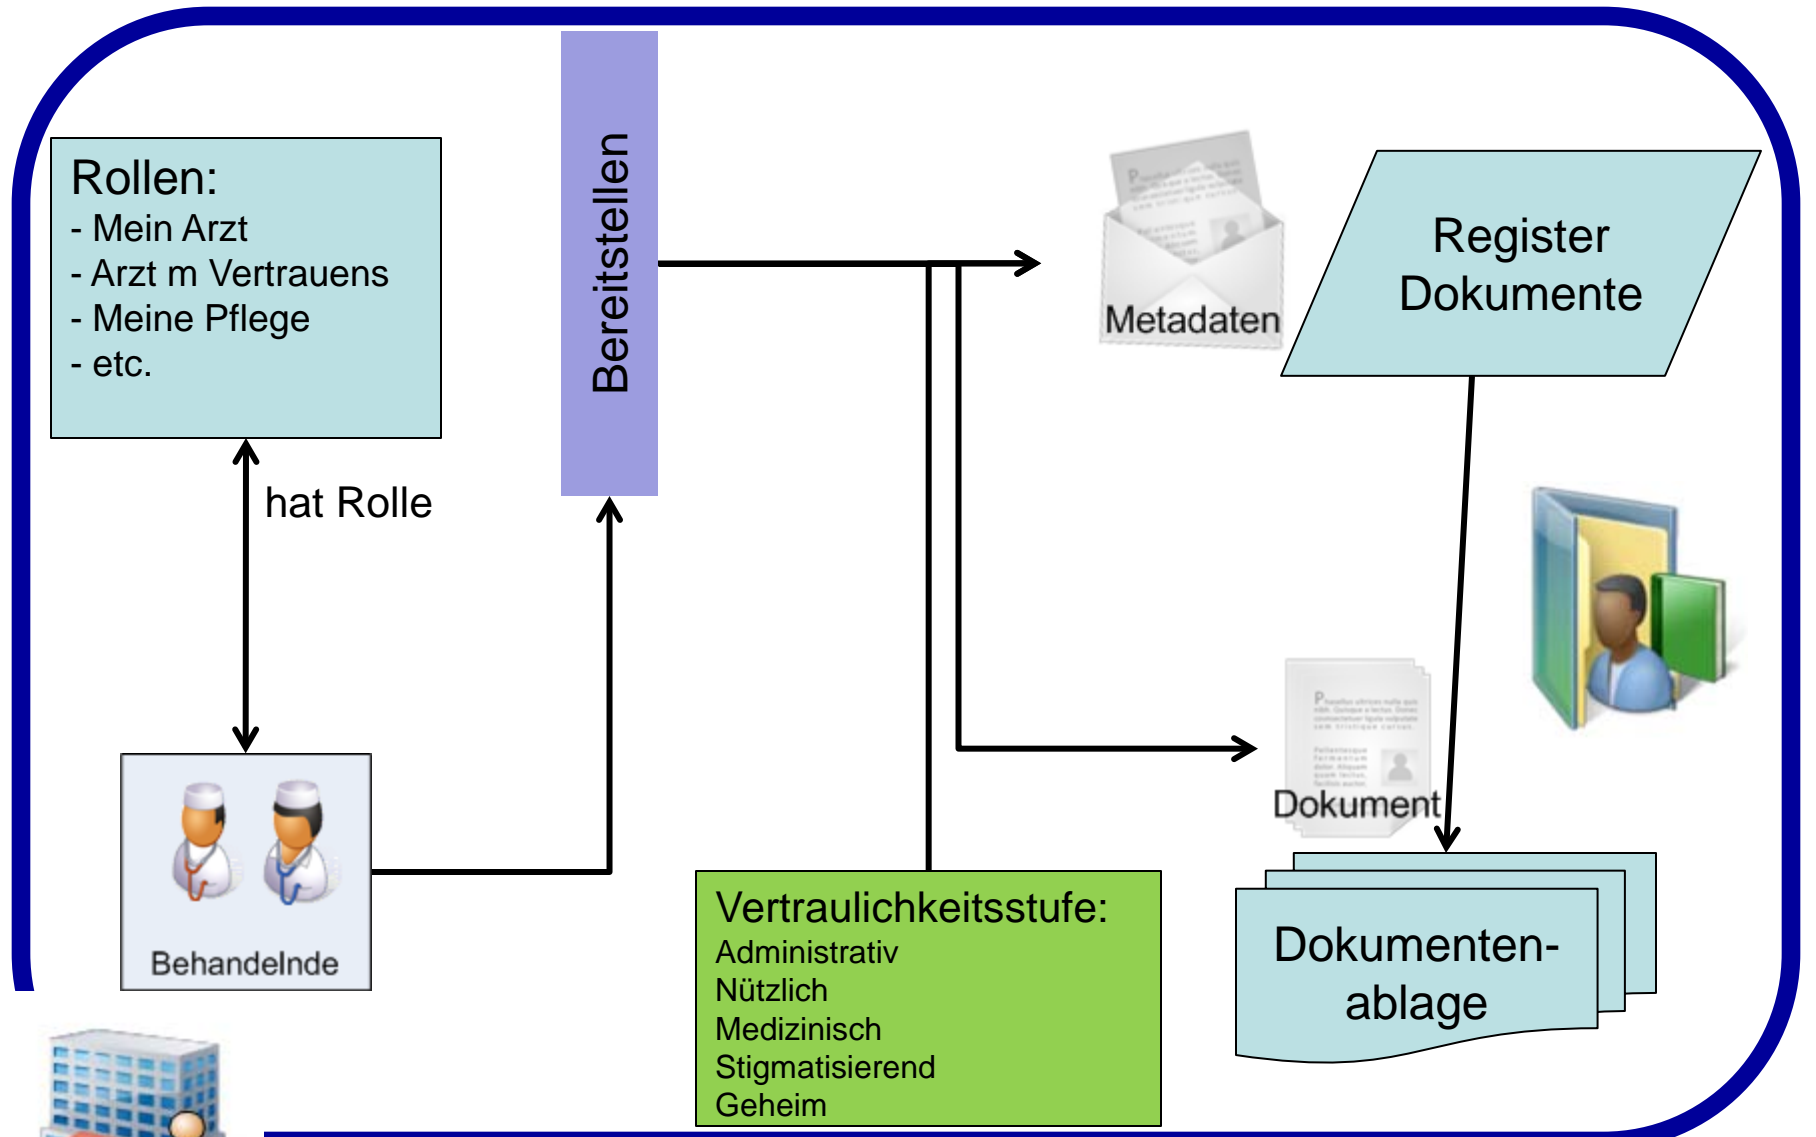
Rollen:
- Mein Arzt
- Arzt m Vertrauens
- Meine Pflege
- etc.

hat Rolle

Behandelnde

Bereitstellen

Metadaten

Register Dokumente

Dokument

Vertraulichkeitsstufe:
Administrativ
Nützlich
Medizinisch
Stigmatisierend
Geheim

Dokumentenablage